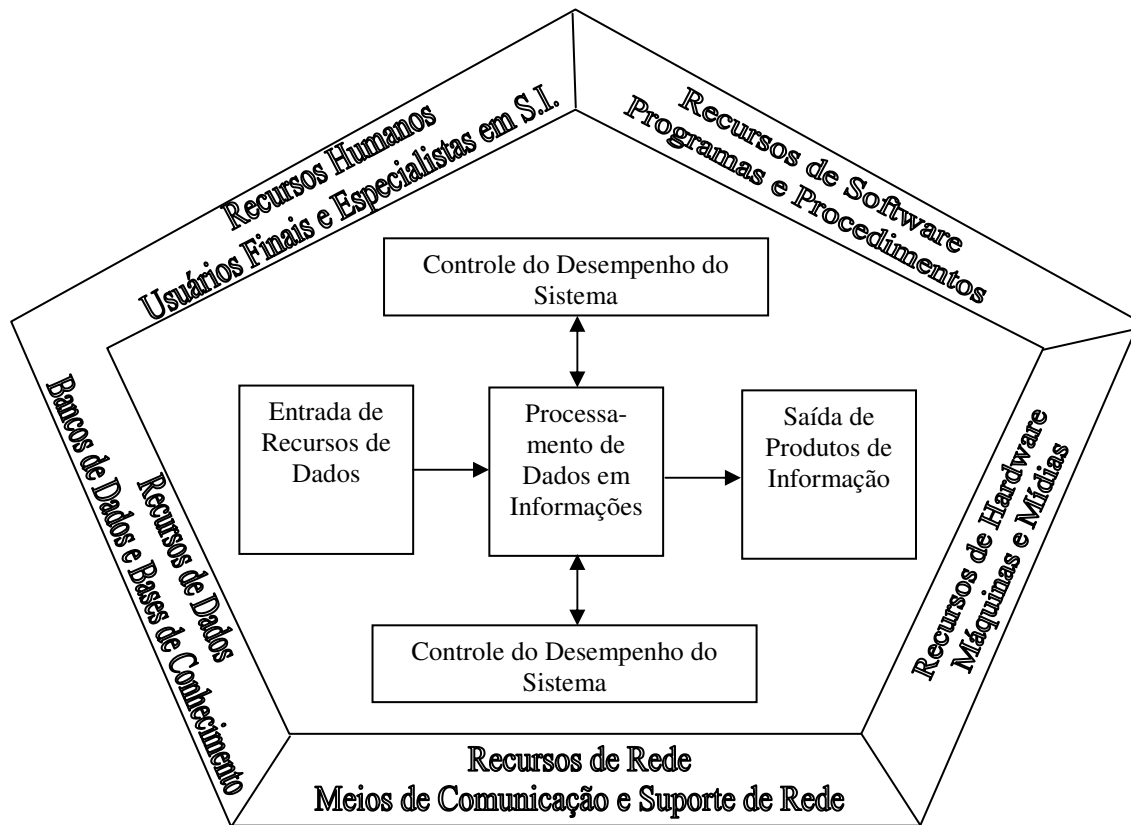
Recursos Humanos
Usuários Finais e Especialistas em S.I.

Recursos de Software
Programas e Procedimentos

Controle do Desempenho do Sistema

Recursos de Dados
Bancos de Dados e Bases de Conhecimento

Entrada de Recursos de Dados

Processamento de Dados em Informações

Saída de Produtos de Informação

Recursos de Hardware
Máquinas e Mídias

Controle do Desempenho do Sistema

Recursos de Rede
Meios de Comunicação e Suporte de Rede